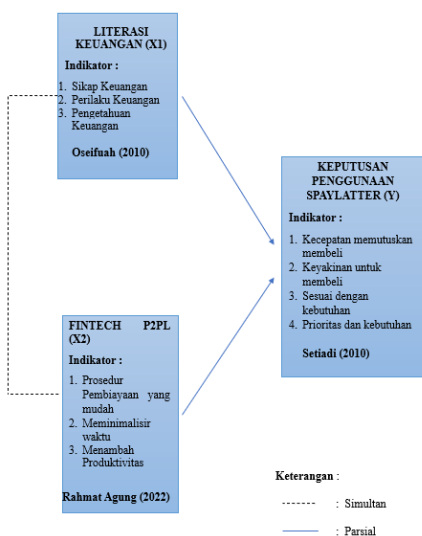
LITERASI KEUANGAN (X1)

Indikator :

1. Sikap Keuangan
2. Perilaku Keuangan
3. Pengetahuan Keuangan

Oseifuah (2010)

KEPUTUSAN PENGGUNAAN SPAYLATTER (Y)

Indikator :

1. Kecepatan memutuskan membeli
2. Keyakinan untuk membeli
3. Sesuai dengan kebutuhan
4. Prioritas dan kebutuhan

Setiadi (2010)

FINTECH P2PL (X2)

Indikator :

1. Prosedur Pembiayaan yang mudah
2. Meminimalisir waktu
3. Menambah Produktivitas

Rahmat Agung (2022)

Keterangan :

: Simultan

: Parsial